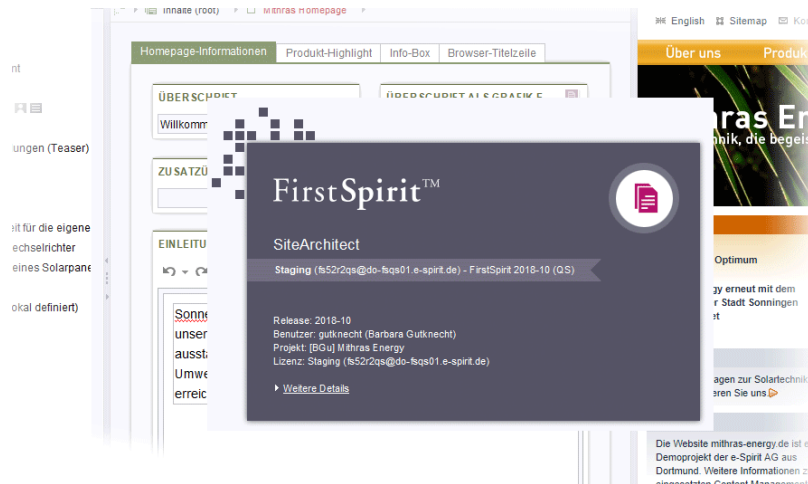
nt

ungen (Teaser)

eit für die eigene
echselrichter
eines Solarpane

okal definiert)

Inhalte (root) Mithras Homepage

Homepage-Informationen | Produkt-Highlight | Info-Box | Browser-Titelzeile

ÜBERSCHRIFT
Willkomm

ÜBERSCHRIFT ALS GRAFIK E

ZUSATZ

EINLEITU

Sonne
unser
aussta
Umwe
erreic

English | Sitemap | Kon

Über uns | Produk

hras En
nik, die begeis

Optimum

rgy erneut mit dem
r Stadt Sonningen
et

agen zur Solartechnik
eren Sie uns

Die Website mithras-energy.de ist
Demoprojekt der e-Spirit AG aus
Dortmund. Weitere Informationen z

FirstSpirit™

SiteArchitect

Staging (fs52r2qs@do-fsqs01.e-spirit.de) - FirstSpirit 2018-10 (QS)

Release: 2018-10
Benutzer: gutknecht (Barbara Gutknecht)
Projekt: [BGu] Mithras Energy
Lizenz: Staging (fs52r2qs@do-fsqs01.e-spirit.de)

Weitere Details